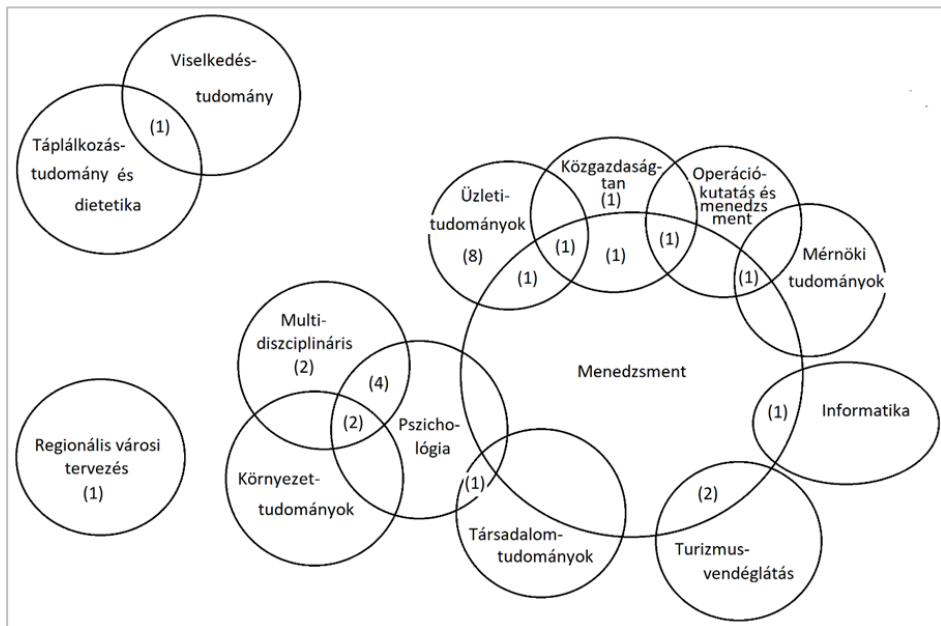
Viselkedéstudomány

(1)

Táplálkozástudomány és dietetika

Üzletitudományok

(8)

Közgazdaságtan

(1)

Operációkutatás és menedzsment

(1)

(1)

(1)

(1)

Mérnöki tudományok

(1)

Multidiszciplináris

(2)

(4)

(2)

Pszichológia

Menedzsment

(1)

Informatika

Regionális városi tervezés

(1)

Környezettudományok

(1)

Társadalomtudományok

(2)

Turizmusvendéglátás